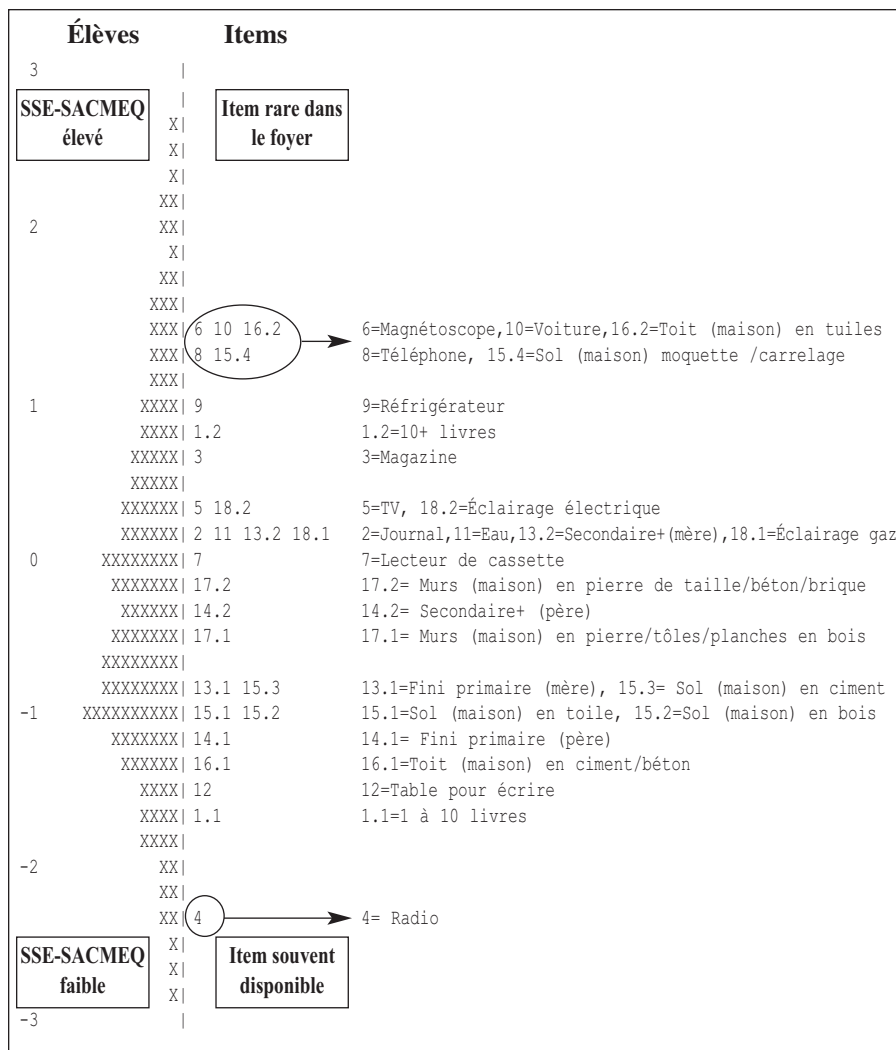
Élèves Items

3 |

SSE-SACMEQ élevé

Item rare dans le foyer

X|
X|
X|
XX|
2 XX|
X|
XX|
XXX|
XXX| 6 10 16.2 6=Magnétoscope,10=Voiture,16.2=Toit (maison) en tuiles
XXX| 8 15.4 8=Téléphone, 15.4=Sol (maison) moquette /carrelage
XXX|
1 XXXX| 9 9=Réfrigérateur
XXXX| 1.2 1.2=10+ livres
XXXXX| 3 3=Magazine
XXXXX|
XXXXXX| 5 18.2 5=TV, 18.2=Éclairage électrique
XXXXXX| 2 11 13.2 18.1 2=Journal,11=Eau,13.2=Secondaire+(mère),18.1=Éclairage gaz
0 XXXXXXXX| 7 7=Lecteur de cassette
XXXXXXX| 17.2 17.2= Murs (maison) en pierre de taille/béton/brique
XXXXXX| 14.2 14.2= Secondaire+ (père)
XXXXXXX| 17.1 17.1= Murs (maison) en pierre/tôles/planches en bois
XXXXXXXX|
XXXXXXXX| 13.1 15.3 13.1=Fini primaire (mère), 15.3= Sol (maison) en ciment
-1 XXXXXXXXXX| 15.1 15.2 15.1=Sol (maison) en toile, 15.2=Sol (maison) en bois
XXXXXXX| 14.1 14.1= Fini primaire (père)
XXXXXX| 16.1 16.1=Toit (maison) en ciment/béton
XXXX| 12 12=Table pour écrire
XXXX| 1.1 1.1=1 à 10 livres
XXXX|
-2 XX|
XX|
XX| 4 4= Radio
X|
X|
X|

SSE-SACMEQ faible

Item souvent disponible

-3 |